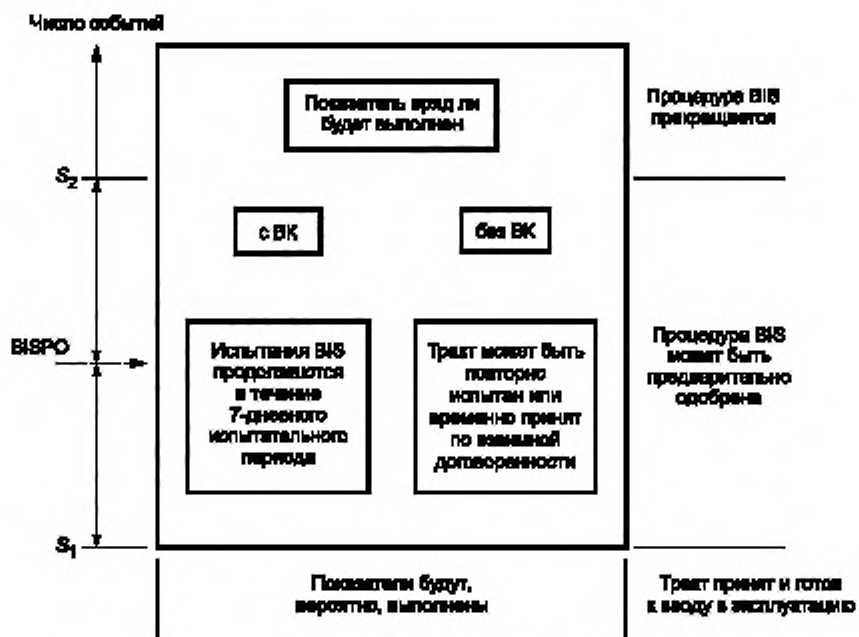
Число событий

Показатель вряд ли будет выполнен

Процедура BIS прекращается

$S_2$

с ВК

без ВК

BISPO

Испытания BIS продолжаются в течение 7-дневного испытательного периода

Тракт может быть повторно испытан или временно принят по взаимной договоренности

Процедура BIS может быть предварительно одобрена

$S_1$

Показатели будут, вероятно, выполнены

Тракт принят и готов к вводу в эксплуатацию